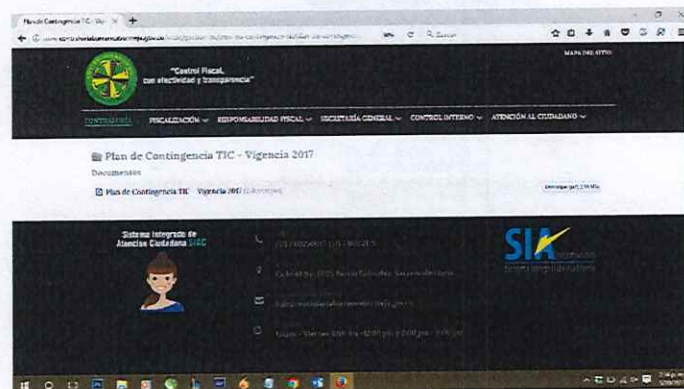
Plan de Contingencia TIC - Vig

MAPA DEL SITIO

"Control Fiscal, con efectividad y transparencia"

CONTRALORÍA  FISCALIZACIÓN  RESPONSABILIDAD FISCAL  SECRETARÍA GENERAL  CONTROL INTERNO  ATENCIÓN AL CIUDADANO

Plan de Contingencia TIC - Vigencia 2017

Documentos

Plan de Contingencia TIC Vigencia 2017 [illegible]

Descargar (pdf, 2.56 Mb)

Sistema Integrado de Atención Ciudadana SIAC

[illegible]

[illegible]

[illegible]

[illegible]

SIA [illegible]